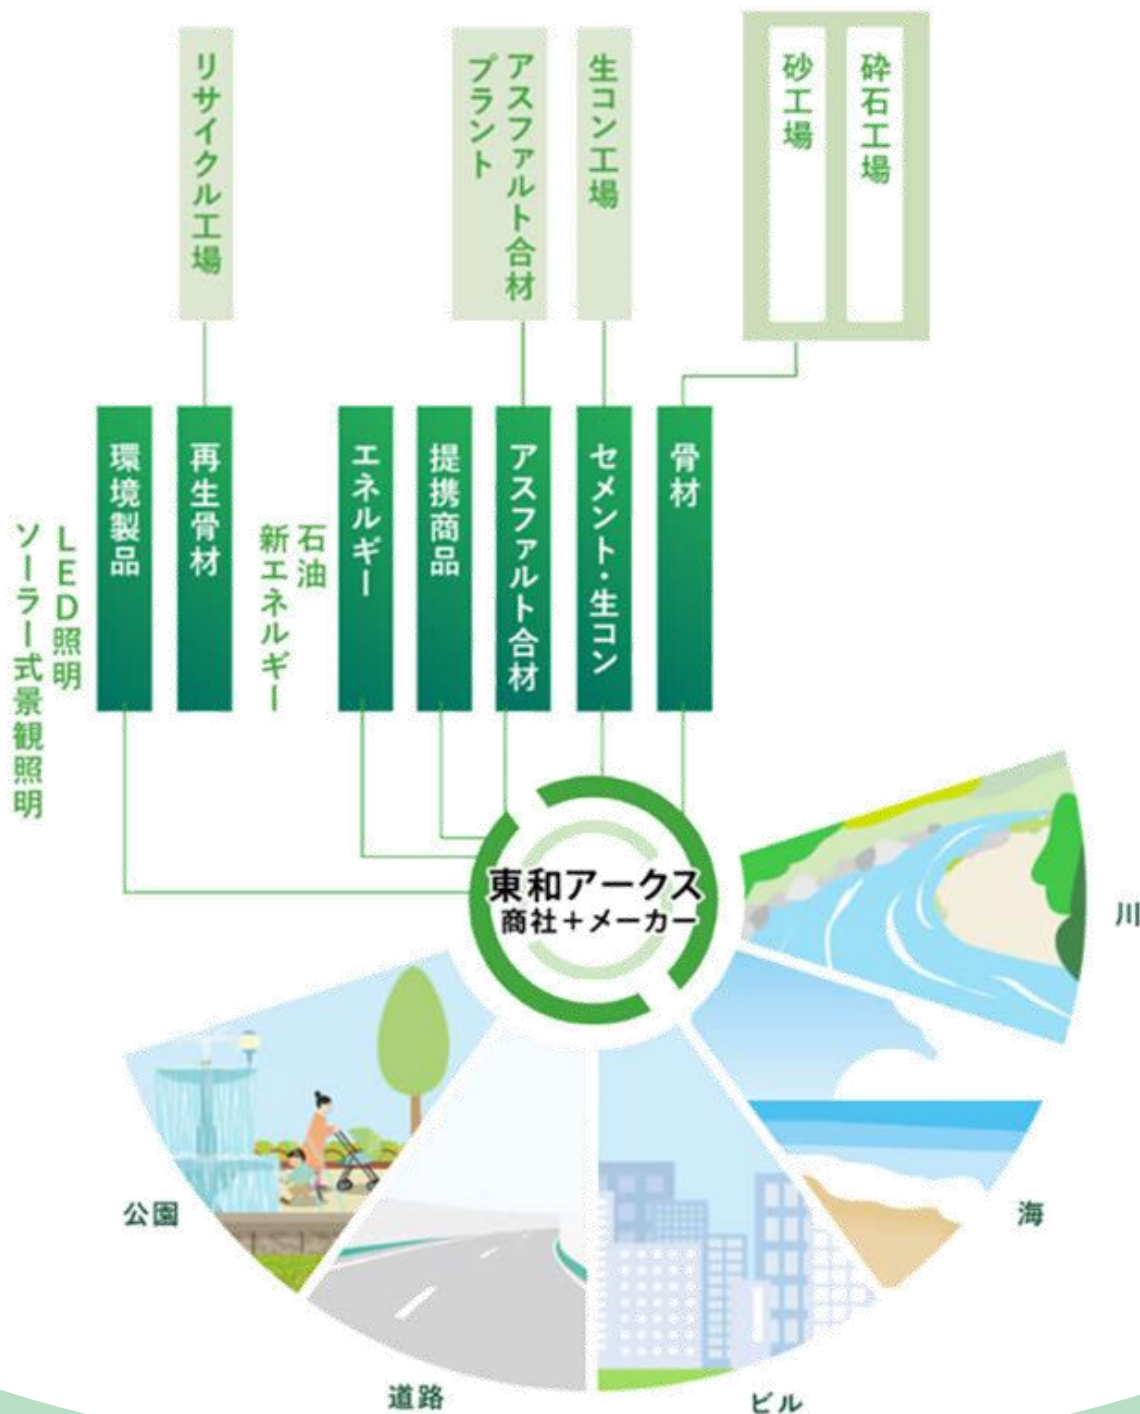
リサイクル工場

アスファルト合材プラント

生コン工場

砂工場

砕石工場

LED照明
ソーラー式景観照明

環境製品

再生骨材

石油
新エネルギー

エネルギー

提携商品

アスファルト合材

セメント・生コン

骨材

東和アークス
商社＋メーカー

川

公園

海

道路

ビル